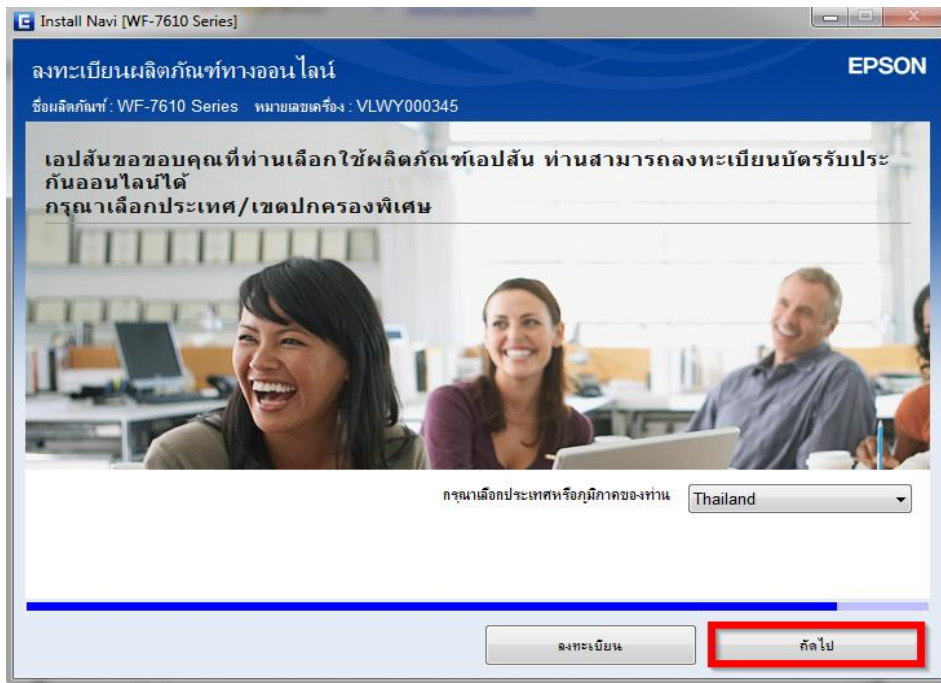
Install Navi [WF-7610 Series]

ลงทะเบียนผลิตภัณฑ์ทางออนไลน์

EPSON

ชื่อผลิตภัณฑ์ : WF-7610 Series หมายเลขเครื่อง : VLWY000345

เอปสันขอขอบคุณที่ท่านเลือกใช้ผลิตภัณฑ์เอปสัน ท่านสามารถลงทะเบียนบัตรรับประกันออนไลน์ได้
กรุณาเลือกประเทศ/เขตปกครองพิเศษ

กรุณาเลือกประเทศหรือภูมิภาคของท่าน Thailand

ลงทะเบียน

ถัดไป